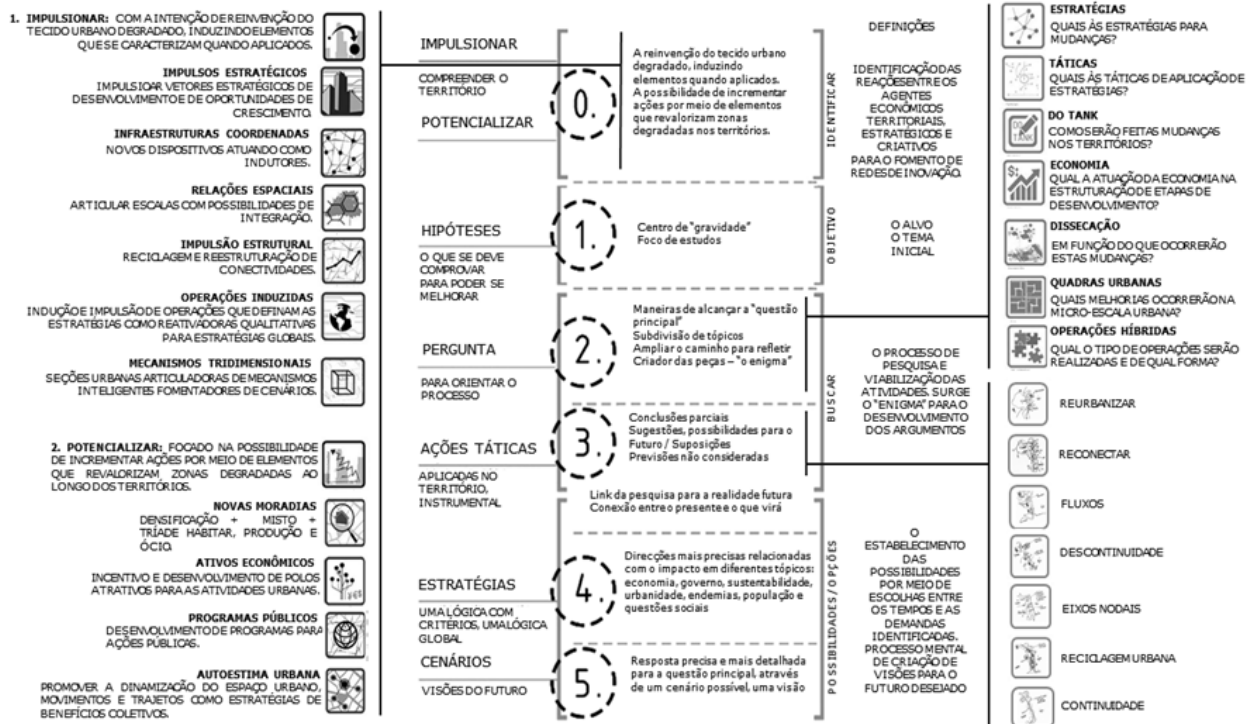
1. IMPULSIONAR: COM A INTENÇÃO DE REINVENÇÃO DO TECIDO URBANO DEGRADADO, INDUZINDO ELEMENTOS QUE SE CARACTERIZAM QUANDO APLICADOS.

IMPULSOS ESTRATÉGICOS
IMPULSIOAR VETORES ESTRATÉGICOS DE DESENVOLVIMENTO DE OPORTUNIDADES DE CRESCIMENTO.

INFRAESTRUTURAS COORDENADAS
NOVOS DISPOSITIVOS ATUANDO COMO INDUTORES.

RELAÇÕES ESPACIAIS
ARTICULAR ESCALAS COM POSSIBILIDADES DE INTEGRAÇÃO.

IMPULSÃO ESTRUTURAL
RECICLAGEM E REESTRUTURAÇÃO DE CONECTIVIDADES.

OPERAÇÕES INDUZIDAS
INDUÇÃO E IMPULSÃO DE OPERAÇÕES QUE DEFINAM AS ESTRATÉGIAS COMO REATIVADORAS QUALITATIVAS PARA ESTRATÉGIAS GLOBAIS.

MECANISMOS TRIDIMENSIONAIS
SEÇÕES URBANAS ARTICULADORAS DE MECANISMOS INTELIGENTES FOMENTADORES DE CENÁRIOS.

2. POTENCIALIZAR: FOCADO NA POSSIBILIDADE DE INCREMENTAR AÇÕES POR MEIO DE ELEMENTOS QUE REVALORIZAM ZONAS DEGRADADAS AO LONGO DOS TERRITÓRIOS.

NOVAS MORADIAS
DENSIFICAÇÃO + MISTO + TRÍADE HABITAR, PRODUÇÃO E ÓCIO.

ATIVOS ECONÔMICOS
INCENTIVO E DESENVOLVIMENTO DE POLOS ATRATIVOS PARA AS ATIVIDADES URBANAS.

PROGRAMAS PÚBLICOS
DESENVOLVIMENTO DE PROGRAMAS PARA AÇÕES PÚBLICAS.

AUTOESTIMA URBANA
PROMOVER A DINAMIZAÇÃO DO ESPAÇO URBANO, MOVIMENTOS E TRAJETOS COMO ESTRATÉGIAS DE BENEFÍCIOS COLETIVOS.

IMPULSIONAR
COMPREENDER O TERRITÓRIO
POTENCIALIZAR

0.

A reinvenção do tecido urbano degradado, induzindo elementos quando aplicados. A possibilidade de incrementar ações por meio de elementos que revalorizam zonas degradadas nos territórios.

IDENTIFICAR

DEFINIÇÕES

IDENTIFICAÇÃO DAS REAÇÕES ENTRE OS AGENTES ECONÔMICOS TERRITORIAIS, ESTRATÉGICOS E CRIATIVOS PARA O FOMENTO DE REDES DE INOVAÇÃO.

HIPÓTESES
O QUE SE DEVE COMPROVAR PARA PODER SE MELHORAR

1.

Centro de "gravidade"
Foco de estudos

OBJETIVO

O ALVO
O TEMA
INICIAL

PERGUNTA
PARA ORIENTAR O PROCESSO

2.

Maneiras de alcançar a "questão principal"
Subdivisão de tópicos
Ampliar o caminho para refletir
Criador das peças – "o enigma"

AÇÕES TÁTICAS
APLICADAS NO TERRITÓRIO, INSTRUMENTAL

3.

Conclusões parciais
Sugestões, possibilidades para o Futuro / Suposições
Previsões não consideradas

BUSCAR

O PROCESSO DE PESQUISA E VIABILIZAÇÃO DAS ATIVIDADES. SURGE O "ENIGMA" PARA O DESENVOLVIMENTO DOS ARGUMENTOS

Link da pesquisa para a realidade futura
Conexão entre o presente e o que virá

ESTRATÉGIAS
UMA LÓGICA COM CRITÉRIOS, UMA LÓGICA GLOBAL

4.

Direcções mais precisas relacionadas com o impacto em diferentes tópicos: economia, governo, sustentabilidade, urbanidade, endemias, população e questões sociais

CENÁRIOS
VISÕES DO FUTURO

5.

Resposta precisa e mais detalhada para a questão principal, através de um cenário possível, uma visão

POSSIBILIDADES/OPÇÕES

O ESTABELECIMENTO DAS POSSIBILIDADES POR MEIO DE ESCOLHAS ENTRE OS TEMPOS E AS DEMANDAS IDENTIFICADAS. PROCESSO MENTAL DE CRIAÇÃO DE VISÕES PARA O FUTURO DESEJADO

ESTRATÉGIAS
QUAIS ÀS ESTRATÉGIAS PARA MUDANÇAS?

TÁTICAS
QUAIS ÀS TÁTICAS DE APLICAÇÃO DE ESTRATÉGIAS?

DO TANK
COMO SERÃO FEITAS MUDANÇAS NOS TERRITÓRIOS?

ECONOMIA
QUAL A ATUAÇÃO DA ECONOMIA NA ESTRUTURAÇÃO DE ETAPAS DE DESENVOLVIMENTO?

DISSECAÇÃO
EM FUNÇÃO DO QUE OCORRERÃO ESTAS MUDANÇAS?

QUADRAS URBANAS
QUAIS MELHORIAS OCORRERÃO NA MICRO-ESCALA URBANA?

OPERAÇÕES HÍBRIDAS
QUAL O TIPO DE OPERAÇÕES SERÃO REALIZADAS E DE QUAL FORMA?

REURBANIZAR
RECONECTAR
FLUXOS
DESCONTINUIDADE
EIXOS NODAIS
RECICLAGEM URBANA
CONTINUIDADE